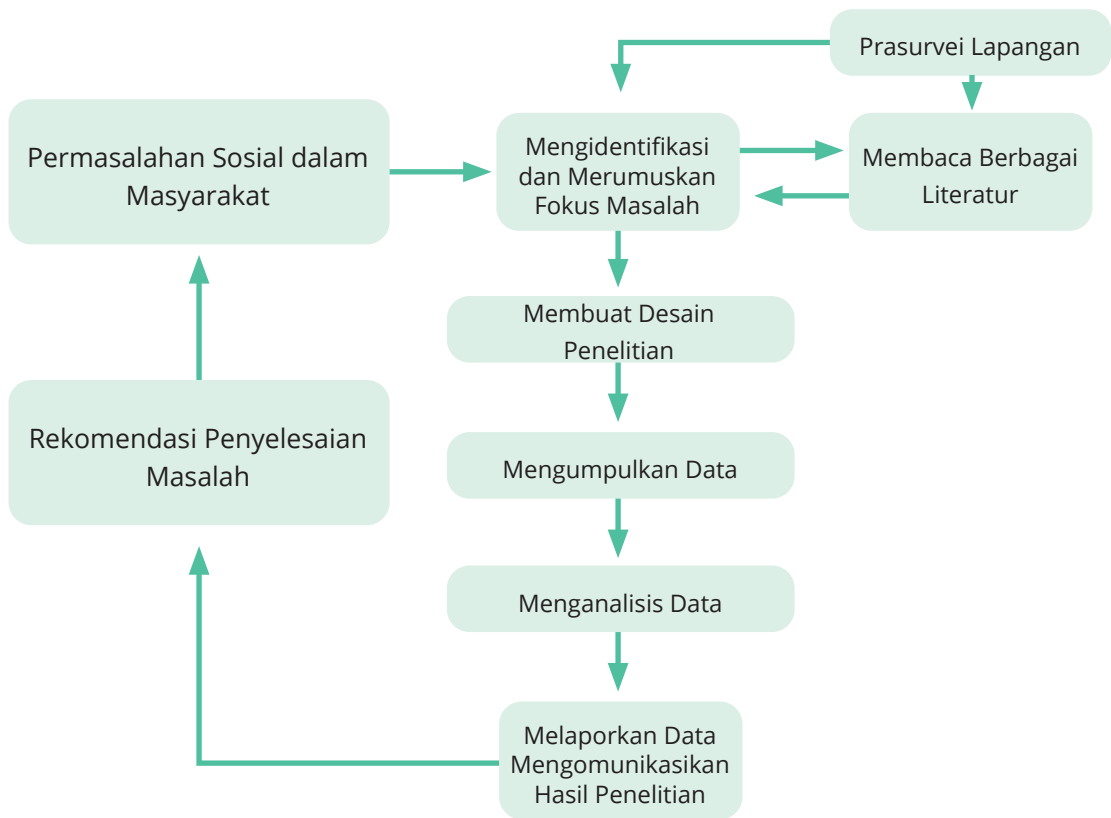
Prasurvei Lapangan

Permasalahan Sosial dalam Masyarakat

Mengidentifikasi dan Merumuskan Fokus Masalah

Membaca Berbagai Literatur

Membuat Desain Penelitian

Mengumpulkan Data

Menganalisis Data

Melaporkan Data Mengomunikasikan Hasil Penelitian

Rekomendasi Penyelesaian Masalah